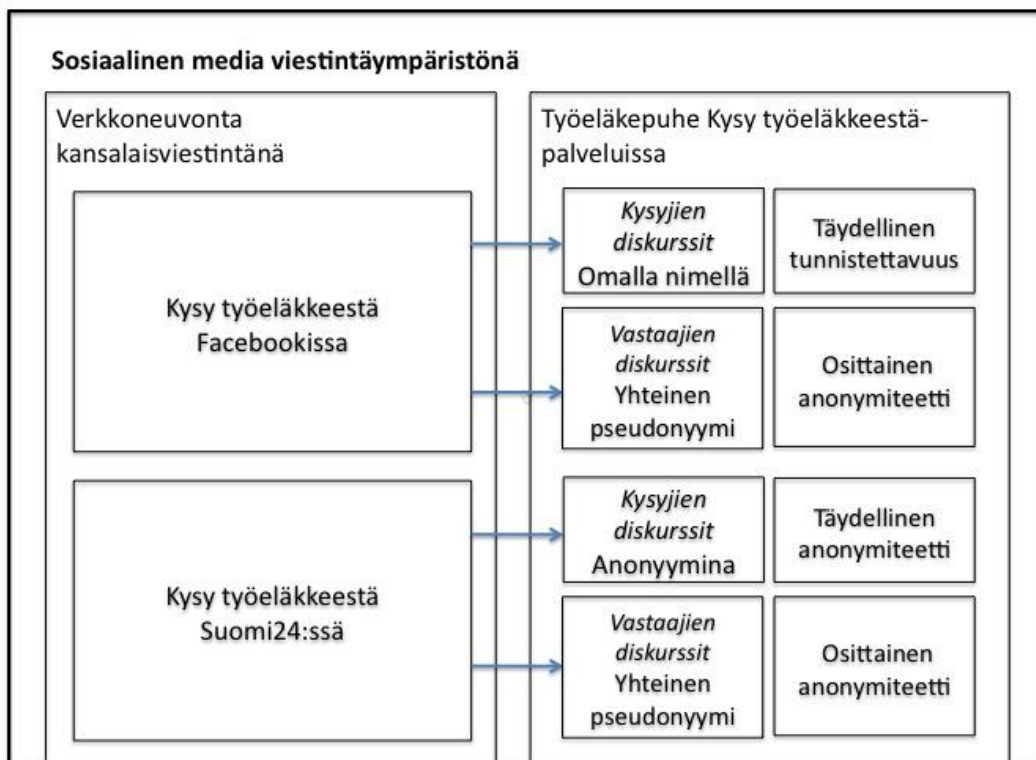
Sosiaalinen media viestintäympäristönä

Verkkoneuvonta kansalaisviestintänä

Kysy työeläkkeestä Facebookissa

Kysy työeläkkeestä Suomi24:ssä

Työeläkepuhe Kysy työeläkkeestä-palveluissa

*Kysyjien diskurssit* Omalla nimellä

Täydellinen tunnistettavuus

*Vastaajien diskurssit* Yhteinen pseudonyymi

Osittainen anonymiteetti

*Kysyjien diskurssit* Anonyymina

Täydellinen anonymiteetti

*Vastaajien diskurssit* Yhteinen pseudonyymi

Osittainen anonymiteetti